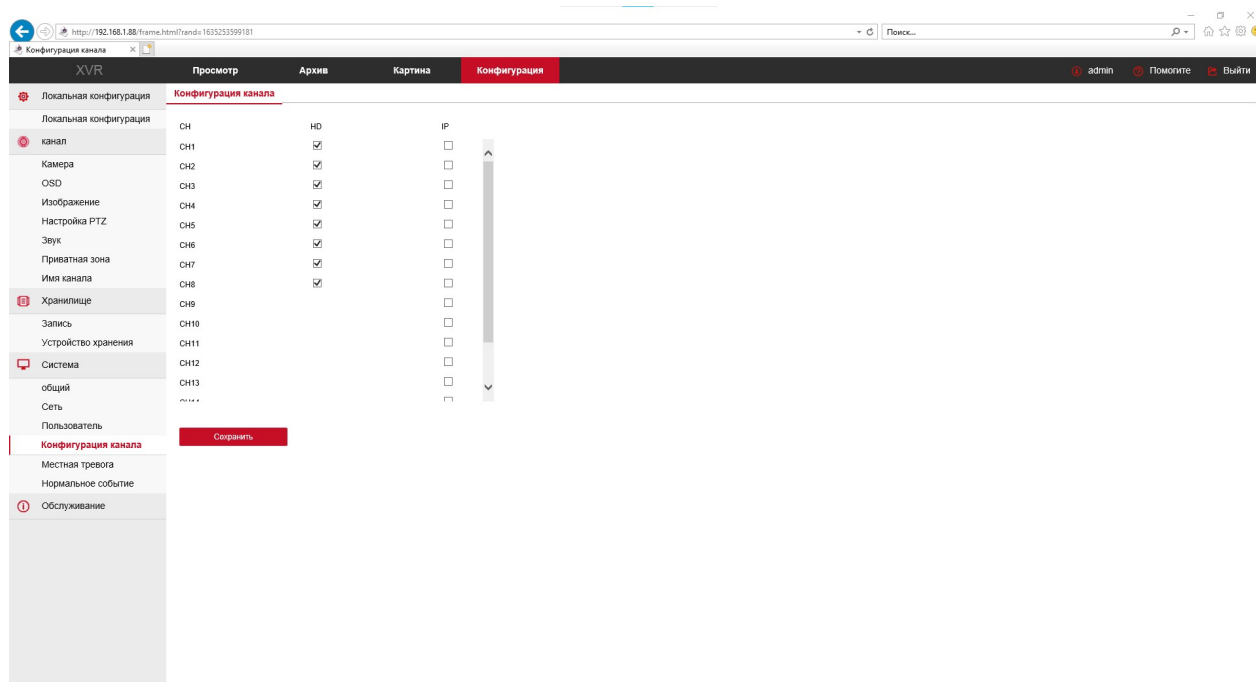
http://192.168.1.88/frame.html?rand=1635253599181
Поиск...
Конфигурация канала ×

XVR
Просмотр
Архив
Картина
Конфигурация
admin
Помогите
Выйти

Локальная конфигурация
Локальная конфигурация
канал
Камера
OSD
Изображение
Настройка PTZ
Звук
Приватная зона
Имя канала
Хранилище
Запись
Устройство хранения
Система
общий
Сеть
Пользователь
Конфигурация канала
Местная тревога
Нормальное событие
Обслуживание

Конфигурация канала

| CH | HD | IP |
|---|---|---|
| CH1 | ☑ | ☐ |
| CH2 | ☑ | ☐ |
| CH3 | ☑ | ☐ |
| CH4 | ☑ | ☐ |
| CH5 | ☑ | ☐ |
| CH6 | ☑ | ☐ |
| CH7 | ☑ | ☐ |
| CH8 | ☑ | ☐ |
| CH9 | | ☐ |
| CH10 | | ☐ |
| CH11 | | ☐ |
| CH12 | | ☐ |
| CH13 | | ☐ |
| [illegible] | | ☐ |

Сохранить